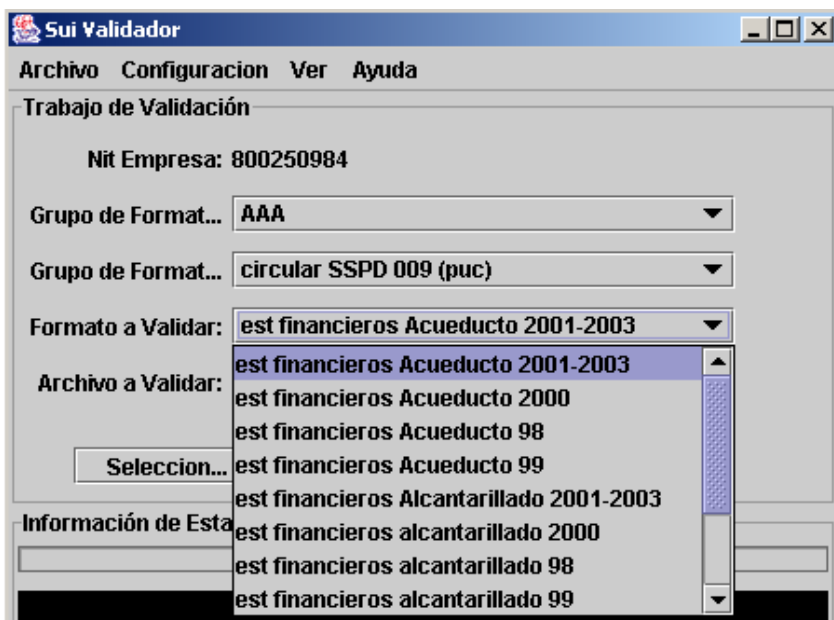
Sui Validador

Archivo Configuracion Ver Ayuda

Trabajo de Validación

Nit Empresa: 800250984

Grupo de Format... AAA

Grupo de Format... circular SSPD 009 (puc)

Formato a Validar: est financieros Acueducto 2001-2003

Archivo a Validar:

Seleccion...

est financieros Acueducto 2001-2003
est financieros Acueducto 2000
est financieros Acueducto 98
est financieros Acueducto 99
est financieros Alcantarillado 2001-2003
est financieros alcantarillado 2000
est financieros alcantarillado 98
est financieros alcantarillado 99

Información de Esta